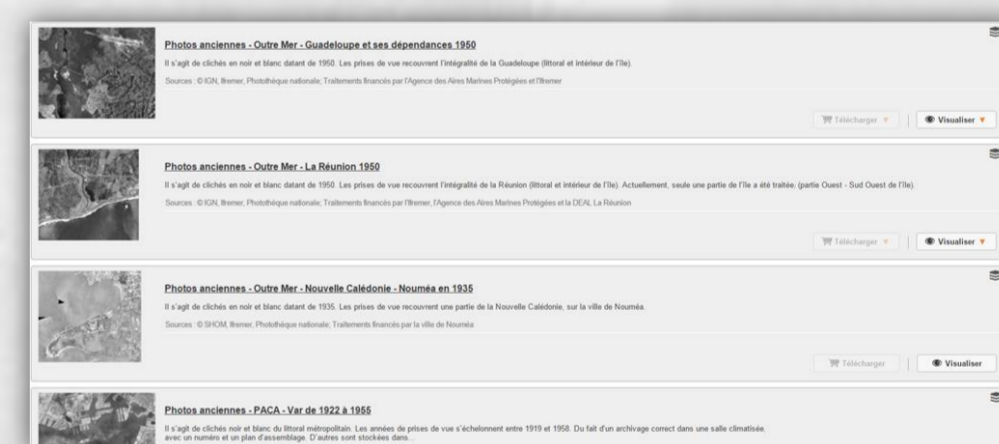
Photos anciennes - Outre Mer - Guadeloupe et ses dépendances 1950

Il s'agit de clichés en noir et blanc datant de 1950. Les prises de vue recouvrent l'intégralité de la Guadeloupe (littoral et intérieur de l'île).

Sources : © IGN, Ifremer, Photothèque nationale; Traitements financés par l'Agence des Aires Marines Protégées et l'Ifremer

Télécharger | Visualiser

Photos anciennes - Outre Mer - La Réunion 1950

Il s'agit de clichés en noir et blanc datant de 1950. Les prises de vue recouvrent l'intégralité de la Réunion (littoral et intérieur de l'île). Actuellement, seule une partie de l'île a été traitée. (partie Ouest - Sud Ouest de l'île).

Sources : © IGN, Ifremer, Photothèque nationale; Traitements financés par l'Ifremer, l'Agence des Aires Marines Protégées et la DEAL La Réunion

Télécharger | Visualiser

Photos anciennes - Outre Mer - Nouvelle Calédonie - Nouméa en 1935

Il s'agit de clichés en noir et blanc datant de 1935. Les prises de vue recouvrent une partie de la Nouvelle Calédonie, sur la ville de Nouméa.

Sources : © SHOM, Ifremer, Photothèque nationale; Traitements financés par la ville de Nouméa

Télécharger | Visualiser

Photos anciennes - PACA - Var de 1922 à 1955

Il s'agit de clichés noir et blanc du littoral métropolitain. Les années de prises de vue s'échelonnent entre 1919 et 1958. Du fait d'un archivage correct dans une salle climatisée, avec un numéro et un plan d'assemblage. D'autres sont stockées dans...